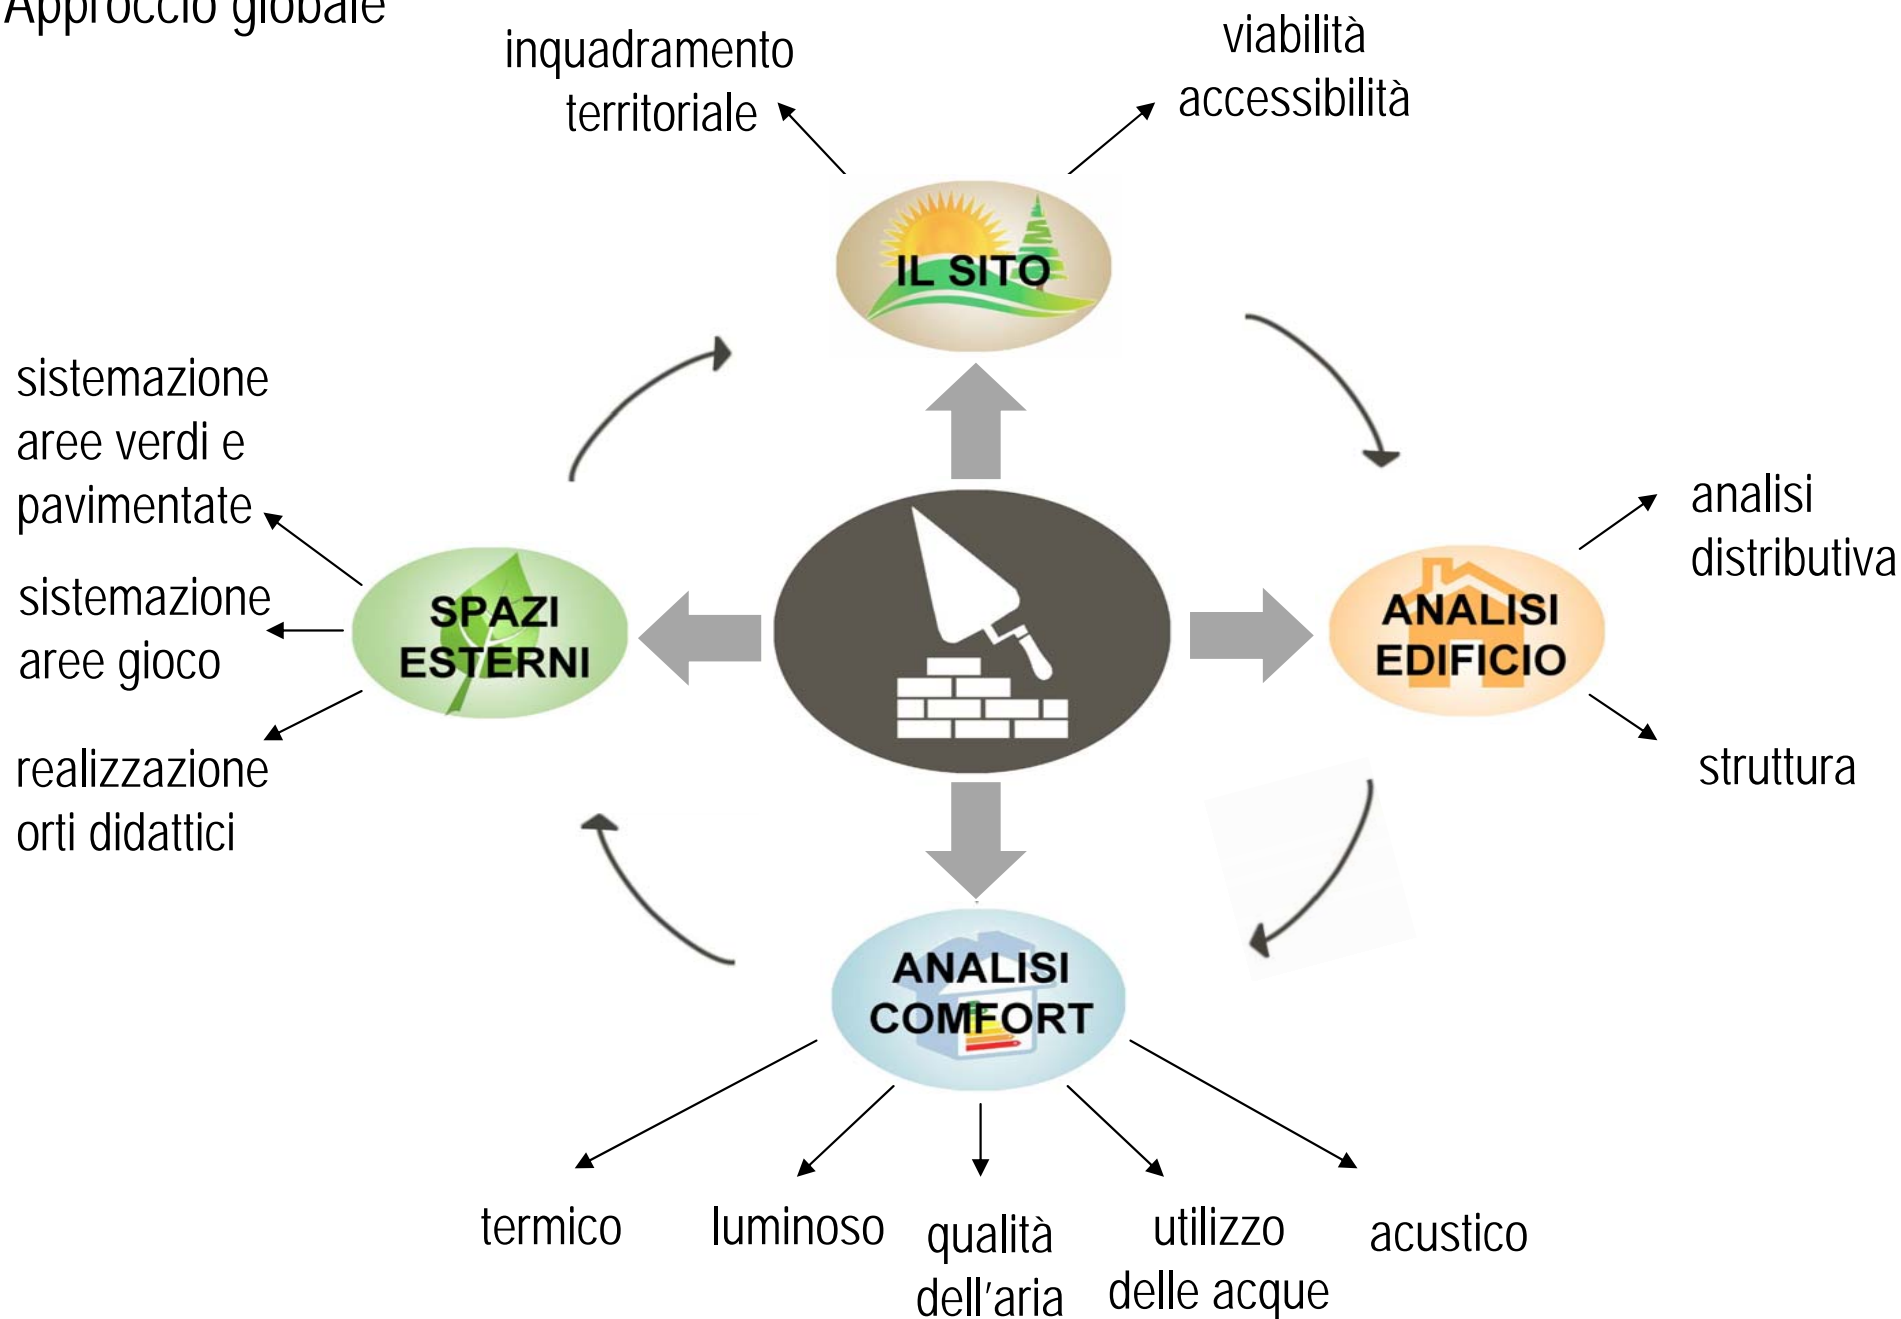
Approccio globale

inquadramento territoriale

viabilità accessibilità

IL SITO

sistemazione aree verdi e pavimentate

sistemazione aree gioco

realizzazione orti didattici

SPAZI ESTERNI

ANALISI EDIFICIO

analisi distributiva

struttura

ANALISI COMFORT

termico

luminoso

qualità dell'aria

utilizzo delle acque

acustico